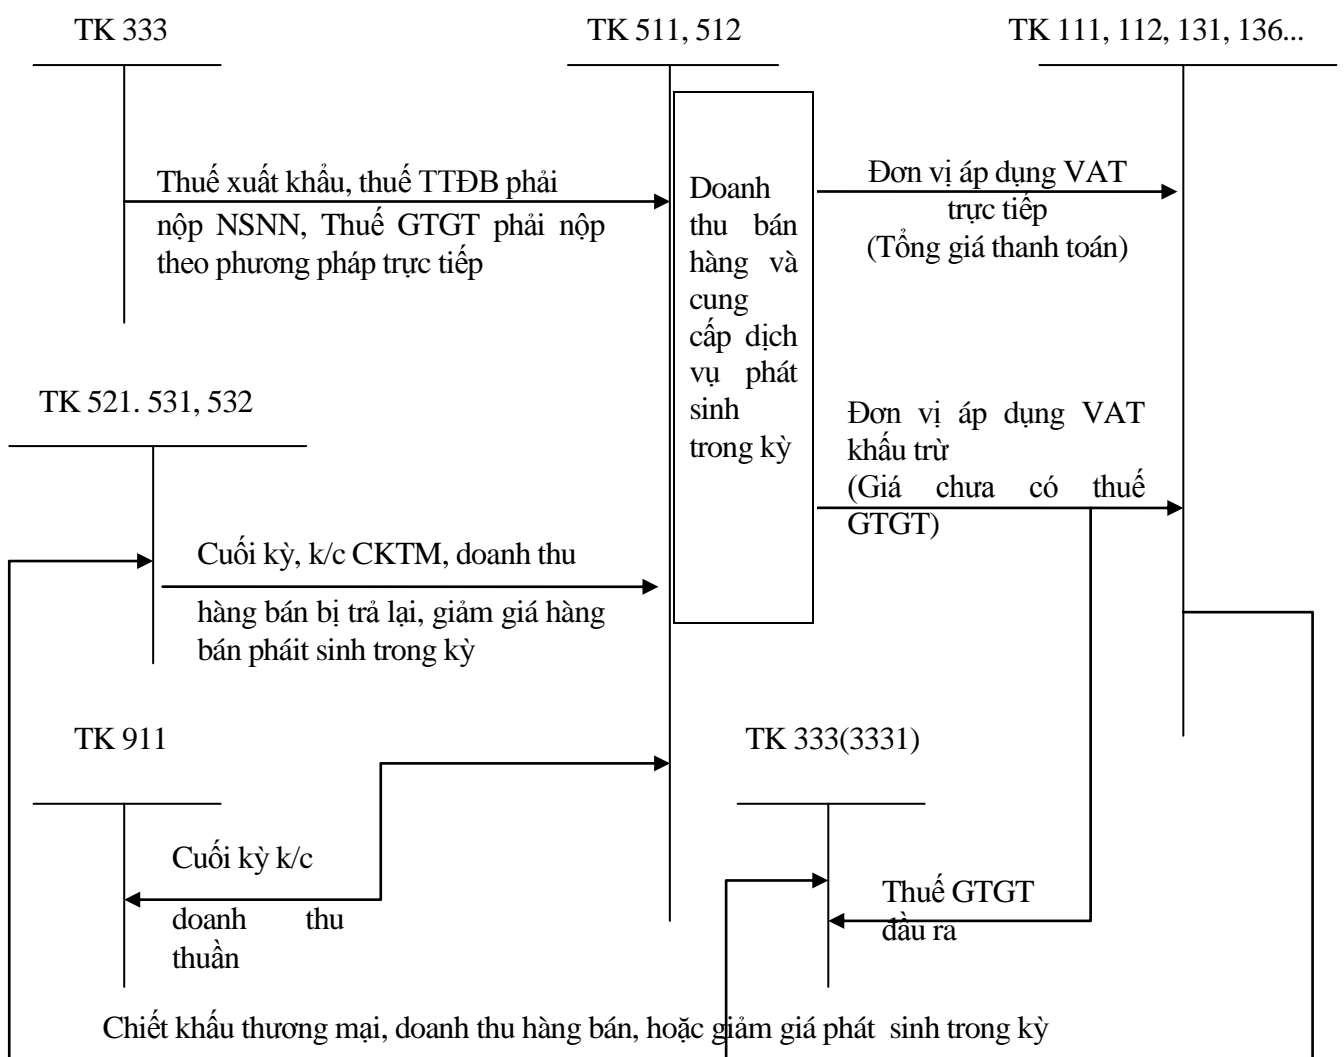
TK 333

TK 511, 512

TK 111, 112, 131, 136...

Thuế xuất khẩu, thuế TTĐB phải nộp NSNN, Thuế GTGT phải nộp theo phương pháp trực tiếp

Doanh thu bán hàng và cung cấp dịch vụ phát sinh trong kỳ

Đơn vị áp dụng VAT trực tiếp (Tổng giá thanh toán)

TK 521. 531, 532

Đơn vị áp dụng VAT khấu trừ (Giá chưa có thuế GTGT)

Cuối kỳ, k/c CKTM, doanh thu hàng bán bị trả lại, giảm giá hàng bán pháit sinh trong kỳ

TK 911

TK 333(3331)

Cuối kỳ k/c doanh thu thuần

Thuế GTGT đầu ra

Chiết khấu thương mại, doanh thu hàng bán, hoặc giảm giá phát sinh trong kỳ